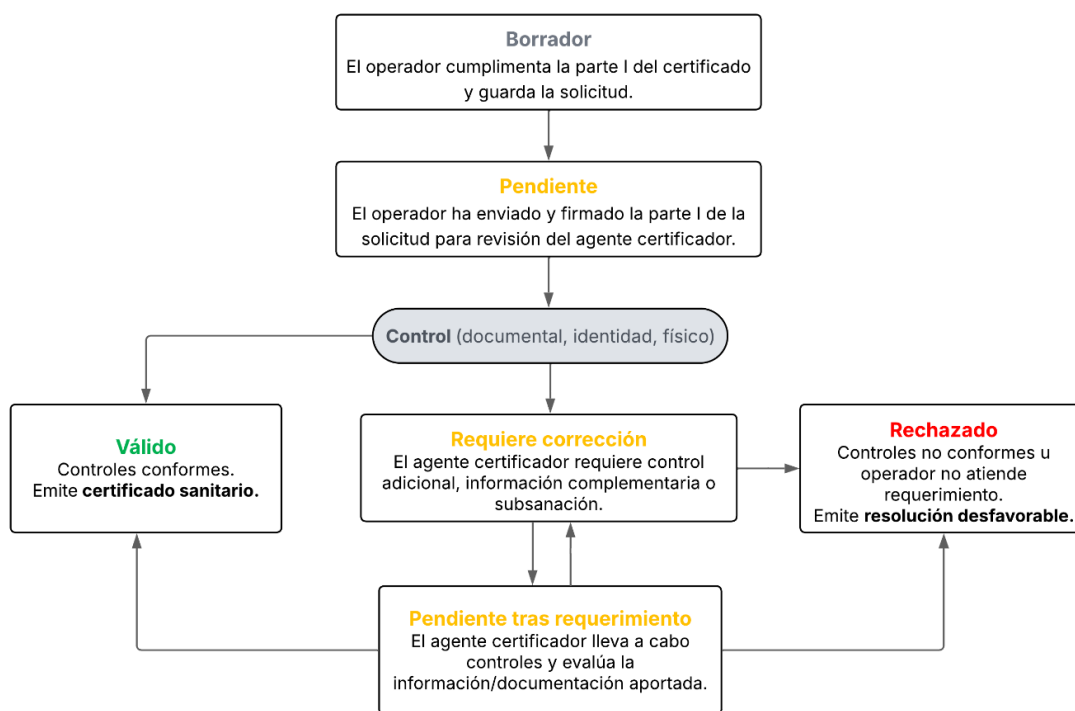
Borrador
El operador cumplimenta la parte I del certificado y guarda la solicitud.

Pendiente
El operador ha enviado y firmado la parte I de la solicitud para revisión del agente certificador.

Control (documental, identidad, físico)

Válido
Controles conformes.
Emite certificado sanitario.

Requiere corrección
El agente certificador requiere control adicional, información complementaria o subsanación.

Rechazado
Controles no conformes u operador no atiende requerimiento.
Emite resolución desfavorable.

Pendiente tras requerimiento
El agente certificador lleva a cabo controles y evalúa la información/documentación aportada.